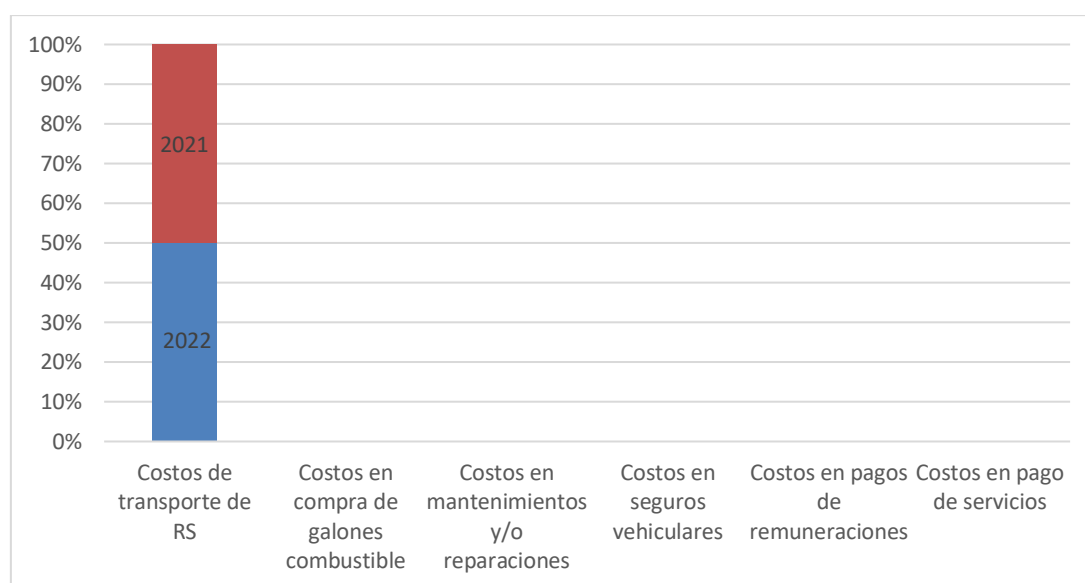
100%
90%
80%
70%
60%
50%
40%
30%
20%
10%
0%

2021
2022

Costos de transporte de RS
Costos en compra de galones combustible
Costos en mantenimientos y/o reparaciones
Costos en seguros vehiculares
Costos en pagos de remuneraciones
Costos en pago de servicios